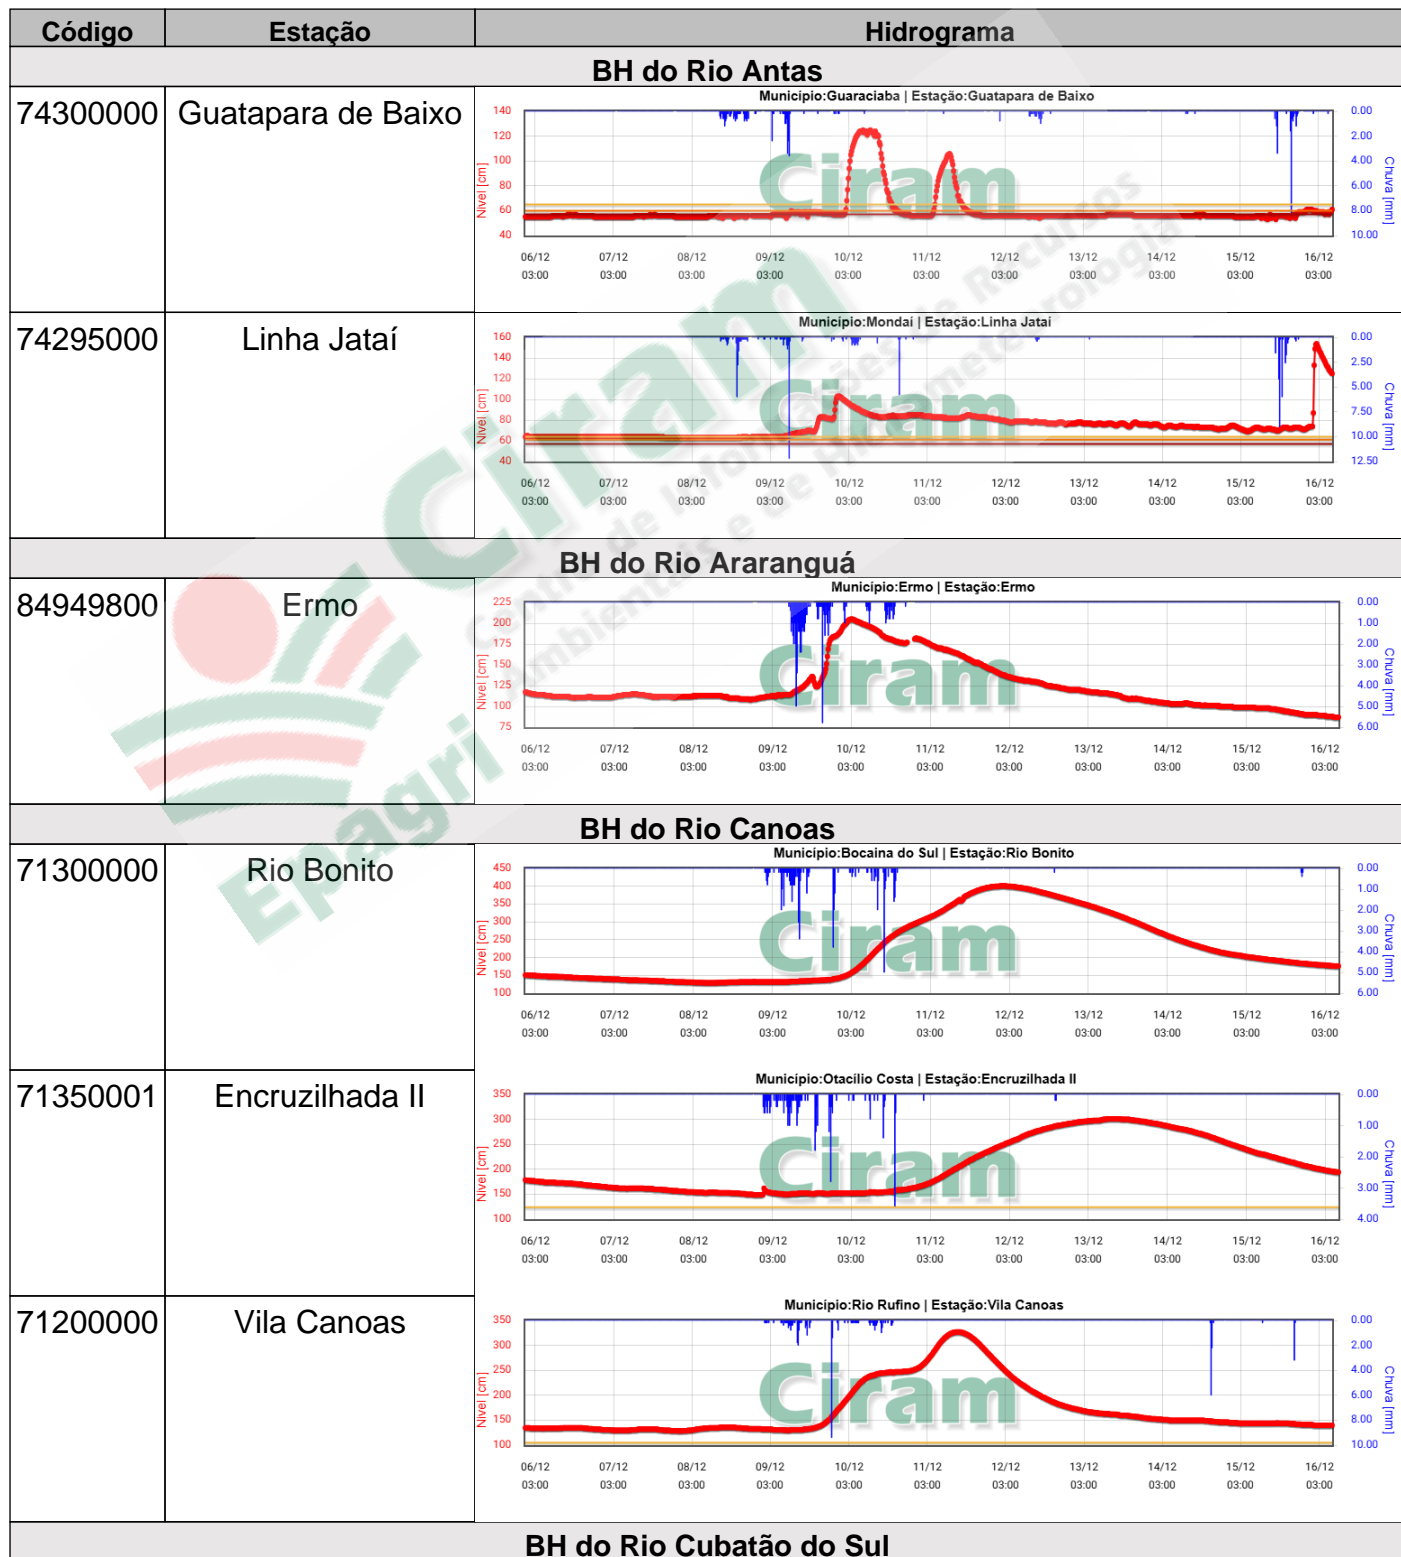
| Código | Estação | Hidrograma |
|---|---|---|
| BH do Rio Antas | | |
| 74300000 | Guatapara de Baixo | Município:Guaraciaba \| Estação:Guatapara de Baixo 140 120 100 80 60 40 Nível [cm] 0.00 2.00 4.00 6.00 8.00 10.00 Chuva [mm] 06/12 03:00 07/12 03:00 08/12 03:00 09/12 03:00 10/12 03:00 11/12 03:00 12/12 03:00 13/12 03:00 14/12 03:00 15/12 03:00 16/12 03:00 Ciram |
| 74295000 | Linha Jataí | Município:Mondai \| Estação:Linha Jatai 160 140 120 100 80 60 40 Nível [cm] 0.00 2.50 5.00 7.50 10.00 12.50 Chuva [mm] 06/12 03:00 07/12 03:00 08/12 03:00 09/12 03:00 10/12 03:00 11/12 03:00 12/12 03:00 13/12 03:00 14/12 03:00 15/12 03:00 16/12 03:00 Ciram |
| BH do Rio Araranguá | | |
| 84949800 | Ermo | Município:Ermo \| Estação:Ermo 225 200 175 150 125 100 75 Nível [cm] 0.00 1.00 2.00 3.00 4.00 5.00 6.00 Chuva [mm] 06/12 03:00 07/12 03:00 08/12 03:00 09/12 03:00 10/12 03:00 11/12 03:00 12/12 03:00 13/12 03:00 14/12 03:00 15/12 03:00 16/12 03:00 Ciram |
| BH do Rio Canoas | | |
| 71300000 | Rio Bonito | Município:Bocaina do Sul \| Estação:Rio Bonito 450 400 350 300 250 200 150 100 Nível [cm] 0.00 1.00 2.00 3.00 4.00 5.00 6.00 Chuva [mm] 06/12 03:00 07/12 03:00 08/12 03:00 09/12 03:00 10/12 03:00 11/12 03:00 12/12 03:00 13/12 03:00 14/12 03:00 15/12 03:00 16/12 03:00 Ciram |
| 71350001 | Encruzilhada II | Município:Otacilio Costa \| Estação:Encruzilhada II 350 300 250 200 150 100 Nível [cm] 0.00 1.00 2.00 3.00 4.00 Chuva [mm] 06/12 03:00 07/12 03:00 08/12 03:00 09/12 03:00 10/12 03:00 11/12 03:00 12/12 03:00 13/12 03:00 14/12 03:00 15/12 03:00 16/12 03:00 Ciram |
| 71200000 | Vila Canoas | Município:Rio Rufino \| Estação:Vila Canoas 350 300 250 200 150 100 Nível [cm] 0.00 2.00 4.00 6.00 8.00 10.00 Chuva [mm] 06/12 03:00 07/12 03:00 08/12 03:00 09/12 03:00 10/12 03:00 11/12 03:00 12/12 03:00 13/12 03:00 14/12 03:00 15/12 03:00 16/12 03:00 Ciram |
| BH do Rio Cubatão do Sul | | |

Epagri Ciram Centro de Informações de Recursos Ambientais e de Hidrometeorologia